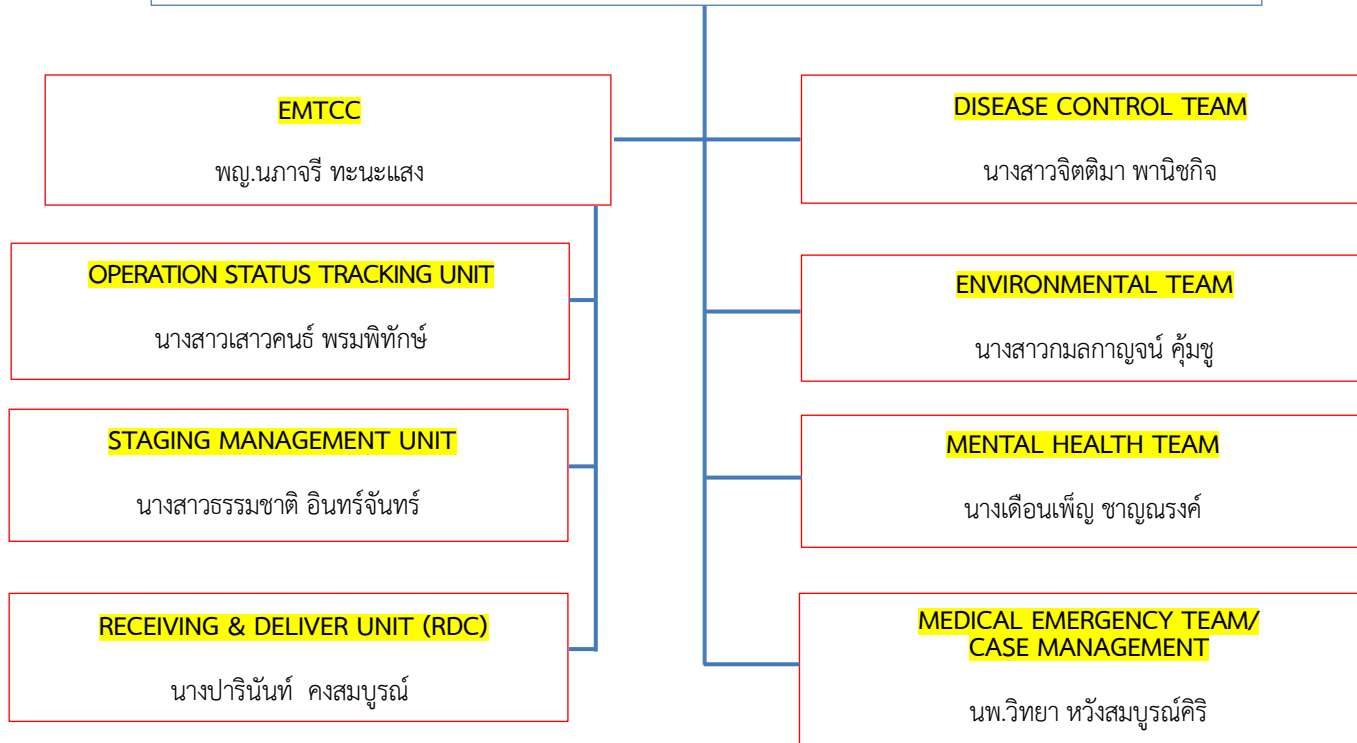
EMTCC

พญ.นภาจรี ทะนะแสง

OPERATION STATUS TRACKING UNIT

นางสาวเสาวคนธ์ พรมพิทักษ์

STAGING MANAGEMENT UNIT

นางสาวธรรมชาติ อินทร์จันทร์

RECEIVING & DELIVER UNIT (RDC)

นางปารินันท์ คงสมบูรณ์

DISEASE CONTROL TEAM

นางสาวจิตติมา พานิชกิจ

ENVIRONMENTAL TEAM

นางสาวกมลกาญจน์ คุ้มชู

MENTAL HEALTH TEAM

นางเดือนเพ็ญ ชาญณรงค์

MEDICAL EMERGENCY TEAM/ CASE MANAGEMENT

นพ.วิทยา หวังสมบูรณ์ศิริ